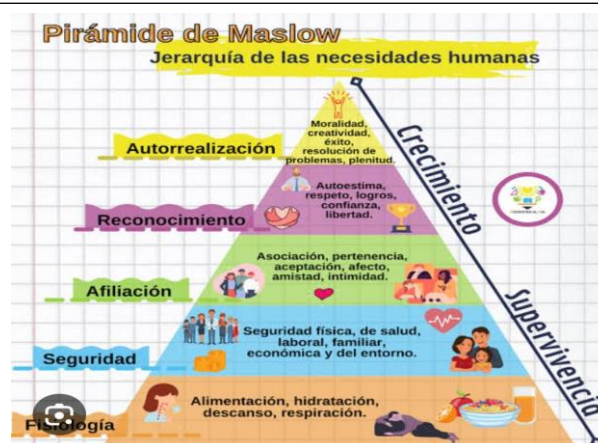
Pirámide de Maslow
Jerarquía de las necesidades humanas

Autorrealización
Moralidad, creatividad, éxito, resolución de problemas, plenitud.

Reconocimiento
Autoestima, respeto, logros, confianza, libertad.

Afiliación
Asociación, pertenencia, aceptación, afecto, amistad, intimidad.

Seguridad
Seguridad física, de salud, laboral, familiar, económica y del entorno.

Fisiología
Alimentación, hidratación, descanso, respiración.

Crecimiento
Supervivencia